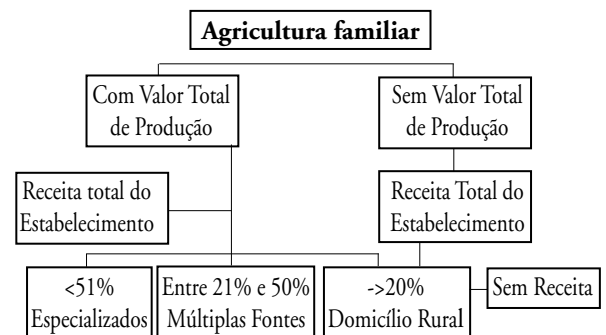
Agricultura familiar

Com Valor Total de Produção

Sem Valor Total de Produção

Receita total do Estabelecimento

Receita Total do Estabelecimento

<51% Especializados

Entre 21% e 50% Múltiplas Fontes

->20% Domicílio Rural

Sem Receita